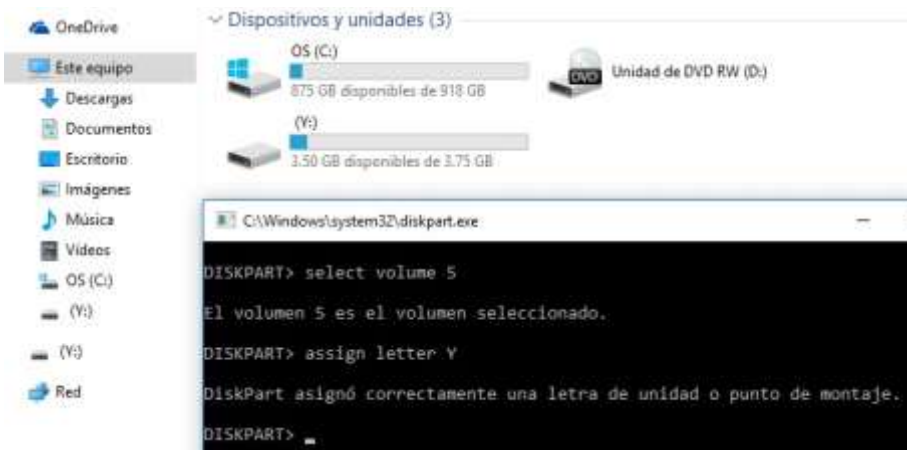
OneDrive
Este equipo
Descargas
Documentos
Escritorio
Imágenes
Música
Videos
OS (C:)
(Y:)
(Y:)
Red

Dispositivos y unidades (3)
OS (C:)
875 GB disponibles de 918 GB
DVD
Unidad de DVD RW (D:)
(Y:)
3.50 GB disponibles de 3.75 GB

C:\Windows\system32\diskpart.exe

DISKPART> select volume 5

El volumen 5 es el volumen seleccionado.

DISKPART> assign letter Y

DiskPart asignó correctamente una letra de unidad o punto de montaje.

DISKPART> _